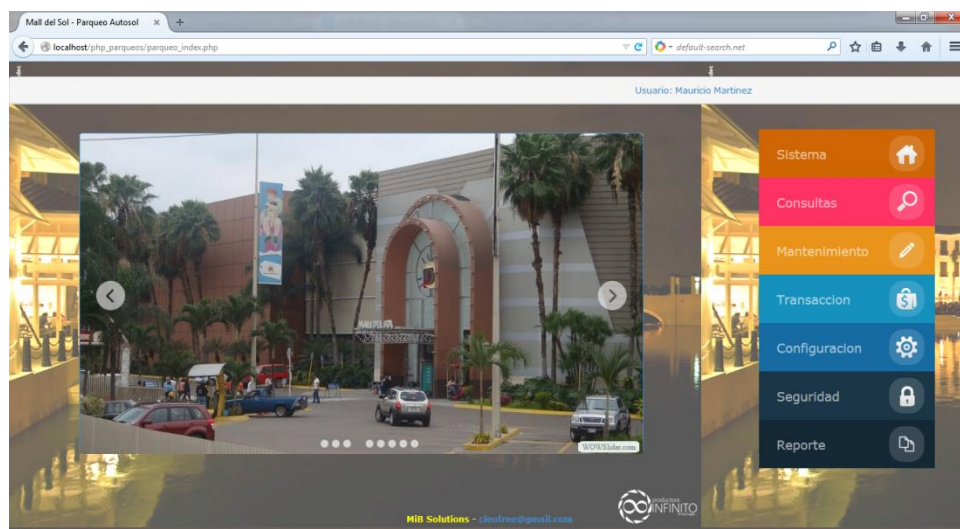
Mall del Sol - Parqueo Autosol ×
localhost/php_parqueos/parqueo_index.php
default-search.net

Usuario: Mauricio Martinez

Sistema
Consultas
Mantenimiento
Transaccion
Configuracion
Seguridad
Reporte

WOWSlider.com

MiB Solutions - cleofree@gmail.com

productora INFINITO